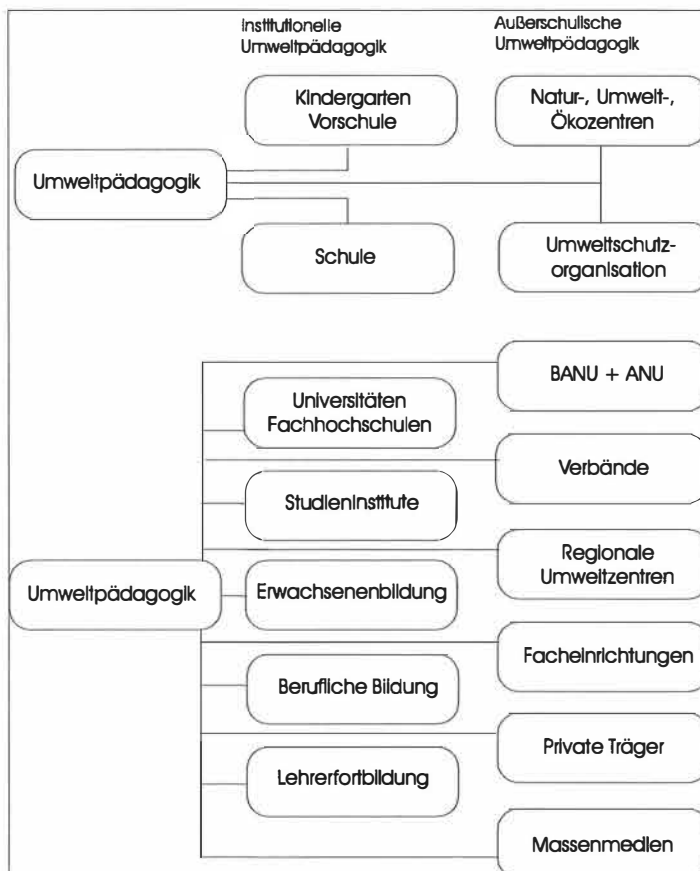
Institutionelle Umweltpädagogik

Außerschulische Umweltpädagogik

Kindergarten Vorschule

Natur-, Umwelt-, Ökozentren

Umweltpädagogik

Schule

Umweltschutzorganisation

BANU + ANU

Universitäten Fachhochschulen

Verbände

Studieninstitute

Regionale Umweltzentren

Umweltpädagogik

Erwachsenenbildung

Facheinrichtungen

Berufliche Bildung

Private Träger

Lehrerfortbildung

Massenmedien